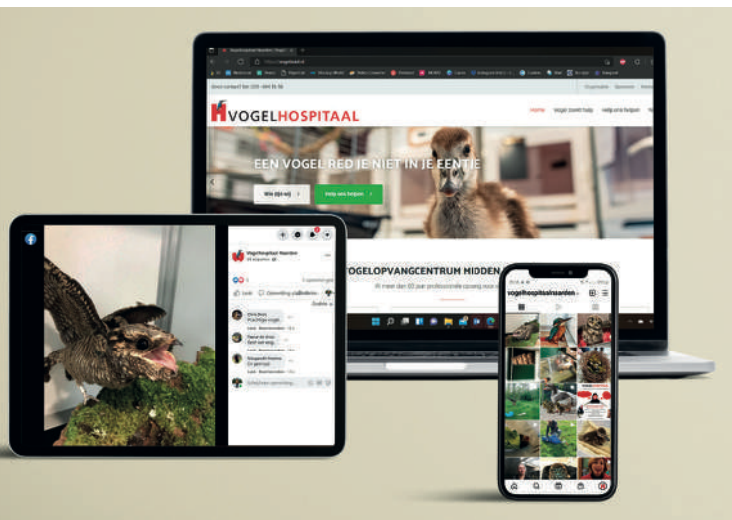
VOGELHOSPITAAL

Home

Vogel nodig hulp

Help ons helpen

EEN VOGEL RED JE NIET IN JE EENTJE

Wie zijn wij

Help ons helpen

VOGELOPVANGCENTRUM MIDDEN

Vogelhospitaal Naarden

Leuk

Opmerking plaatsen

Delen

vogelhospitaalnaarden